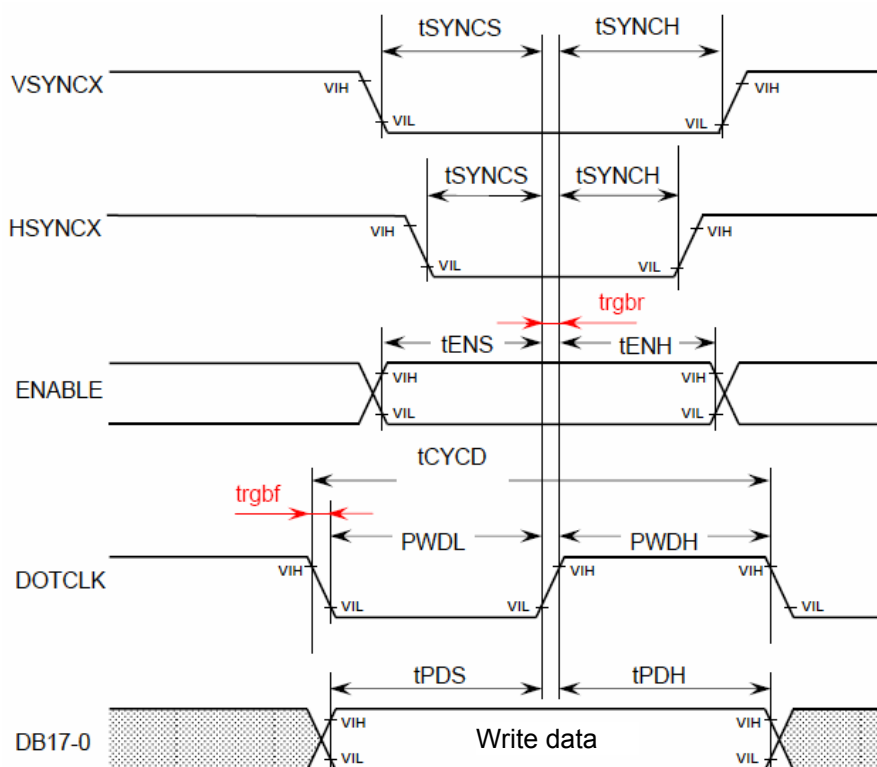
tSYNCS
tSYNCH
VSYNCX
VIH
VIL
VIL
VIH
tSYNCS
tSYNCH
HSYNCX
VIH
VIL
VIL
VIH
trgbr
tENS
tENH
ENABLE
VIH
VIL
VIH
VIL
tCYCD
trgbf
PWDL
PWDH
DOTCLK
VIH
VIL
VIL
VIH
VIH
VIL
tPDS
tPDH
DB17-0
VIH
VIL
Write data
VIH
VIL